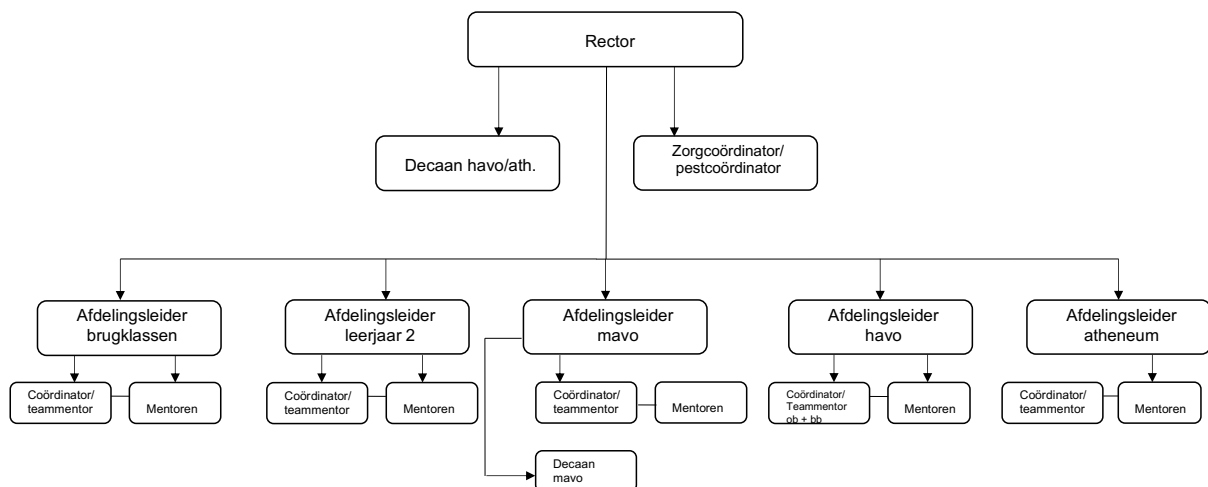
Rector

Decaan havo/ath.

Zorgcoördinator/ pestcoördinator

Afdelingsleider brugklassen

Coördinator/ teammentor

Mentoren

Afdelingsleider leerjaar 2

Coördinator/ teammentor

Mentoren

Afdelingsleider mavo

Coördinator/ teammentor

Mentoren

Decaan mavo

Afdelingsleider havo

Coördinator/ Teammentor ob + bb

Mentoren

Afdelingsleider atheneum

Coördinator/ teammentor

Mentoren